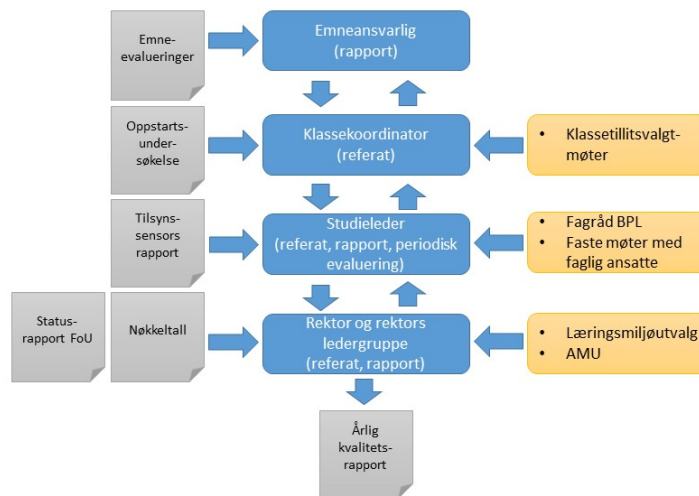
Emne-evalueringer

Emneansvarlig (rapport)

Oppstarts-under-søkelse

Klassekoordinator (referat)

• Klassetillitsvalgt-møter

Tilsyns-sensors rapport

Studieleder (referat, rapport, periodisk evaluering)

• Fagråd BPL
• Faste møter med faglig ansatte

Status-rapport FoU

Nøkkeltall

Rektor og rektors ledergruppe (referat, rapport)

• Læringsmiljøutvalg
• AMU

Årlig kvalitets-rapport